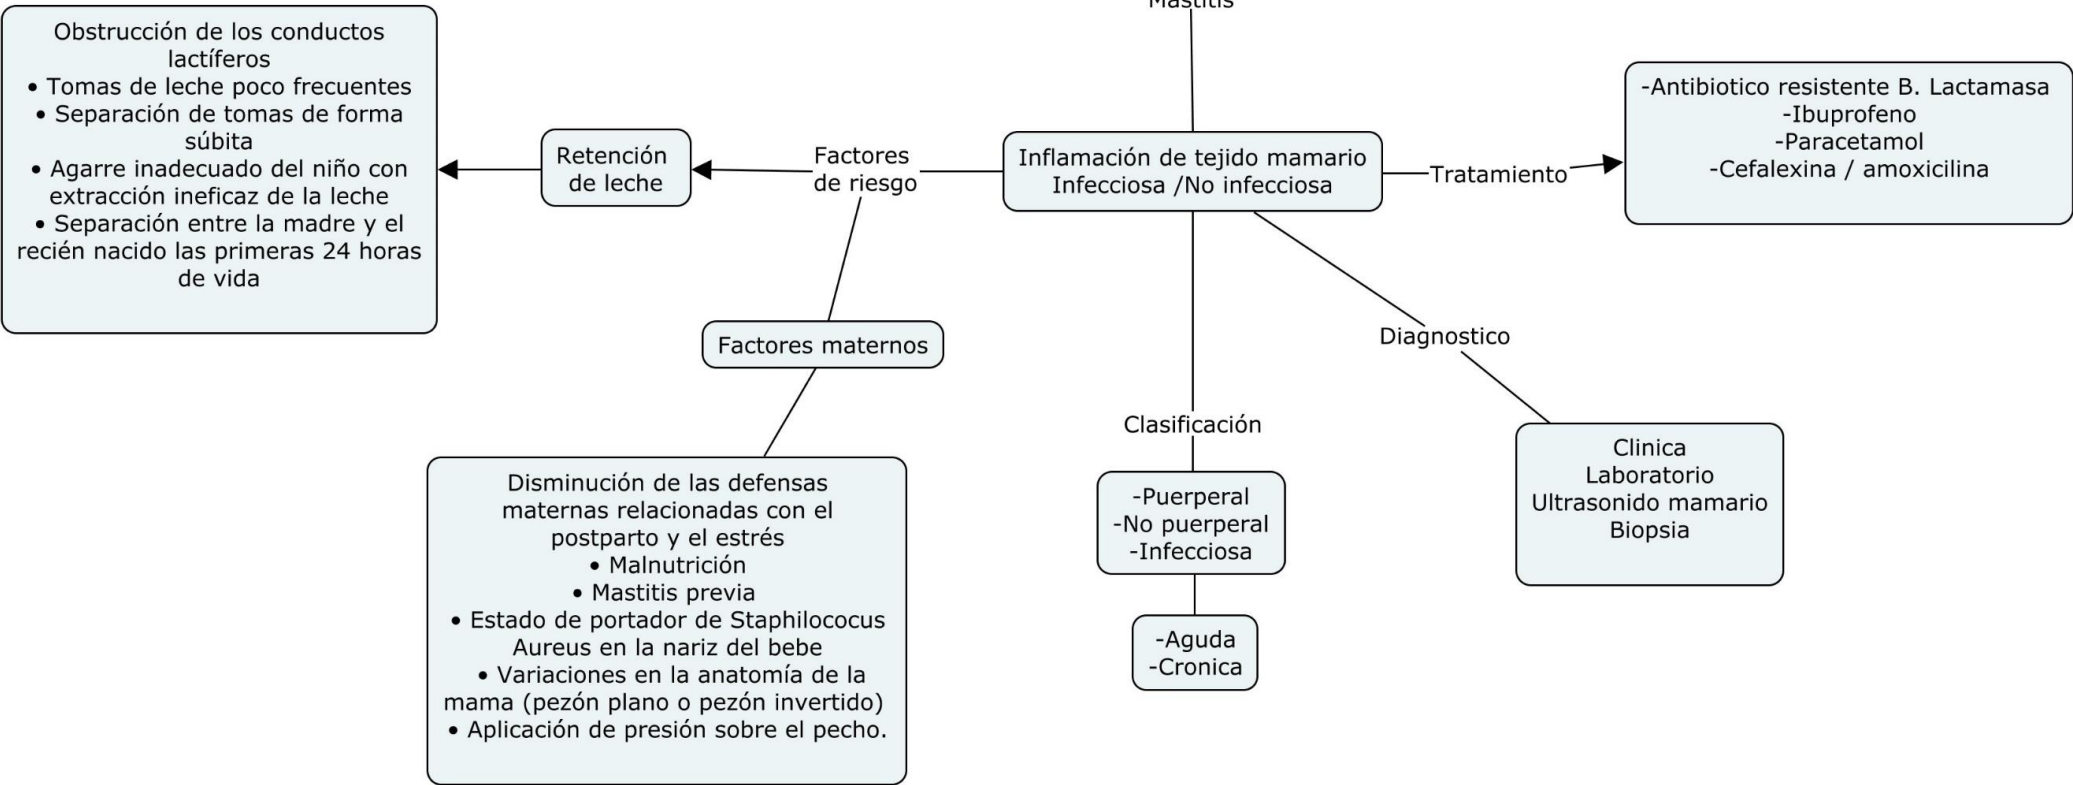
Mastitis

Inflamación de tejido mamario
Infecciosa /No infecciosa

Factores de riesgo

Retención de leche

Obstrucción de los conductos lactíferos
• Tomas de leche poco frecuentes
• Separación de tomas de forma súbita
• Agarre inadecuado del niño con extracción ineficaz de la leche
• Separación entre la madre y el recién nacido las primeras 24 horas de vida

Factores maternos

Disminución de las defensas maternas relacionadas con el postparto y el estrés
• Malnutrición
• Mastitis previa
• Estado de portador de Staphilococus Aureus en la nariz del bebe
• Variaciones en la anatomía de la mama (pezón plano o pezón invertido)
• Aplicación de presión sobre el pecho.

Tratamiento

-Antibiotico resistente B. Lactamasa
-Ibuprofeno
-Paracetamol
-Cefalexina / amoxicilina

Diagnostico

Clinica
Laboratorio
Ultrasonido mamario
Biopsia

Clasificación

-Puerperal
-No puerperal
-Infecciosa

-Aguda
-Cronica